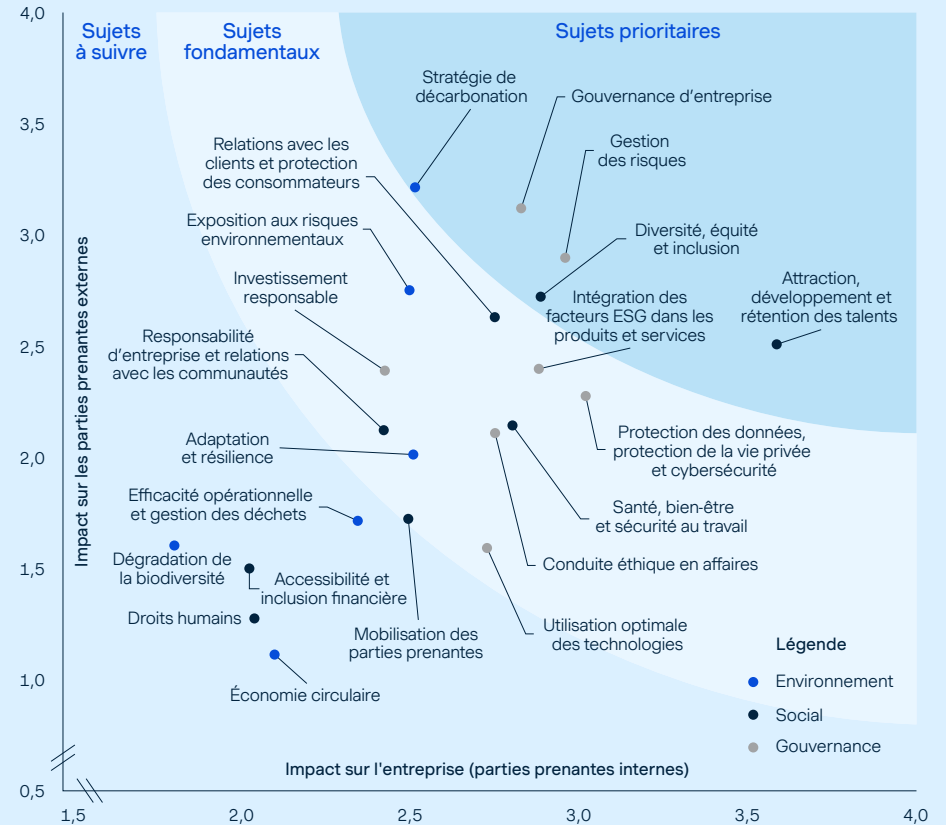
Sujets à suivre

Sujets fondamentaux

Sujets prioritaires

Stratégie de décarbonation

Gouvernance d'entreprise

Gestion des risques

Relations avec les clients et protection des consommateurs

Exposition aux risques environnementaux

Diversité, équité et inclusion

Investissement responsable

Intégration des facteurs ESG dans les produits et services

Attraction, développement et rétention des talents

Responsabilité d'entreprise et relations avec les communautés

Adaptation et résilience

Protection des données, protection de la vie privée et cybersécurité

Efficacité opérationnelle et gestion des déchets

Santé, bien-être et sécurité au travail

Dégradation de la biodiversité

Accessibilité et inclusion financière

Conduite éthique en affaires

Droits humains

Mobilisation des parties prenantes

Utilisation optimale des technologies

Économie circulaire

Légende
Environnement
Social
Gouvernance

Impact sur les parties prenantes externes

Impact sur l'entreprise (parties prenantes internes)

4,0
3,5
3,0
2,5
2,0
1,5
1,0
0,5

1,5
2,0
2,5
3,0
3,5
4,0